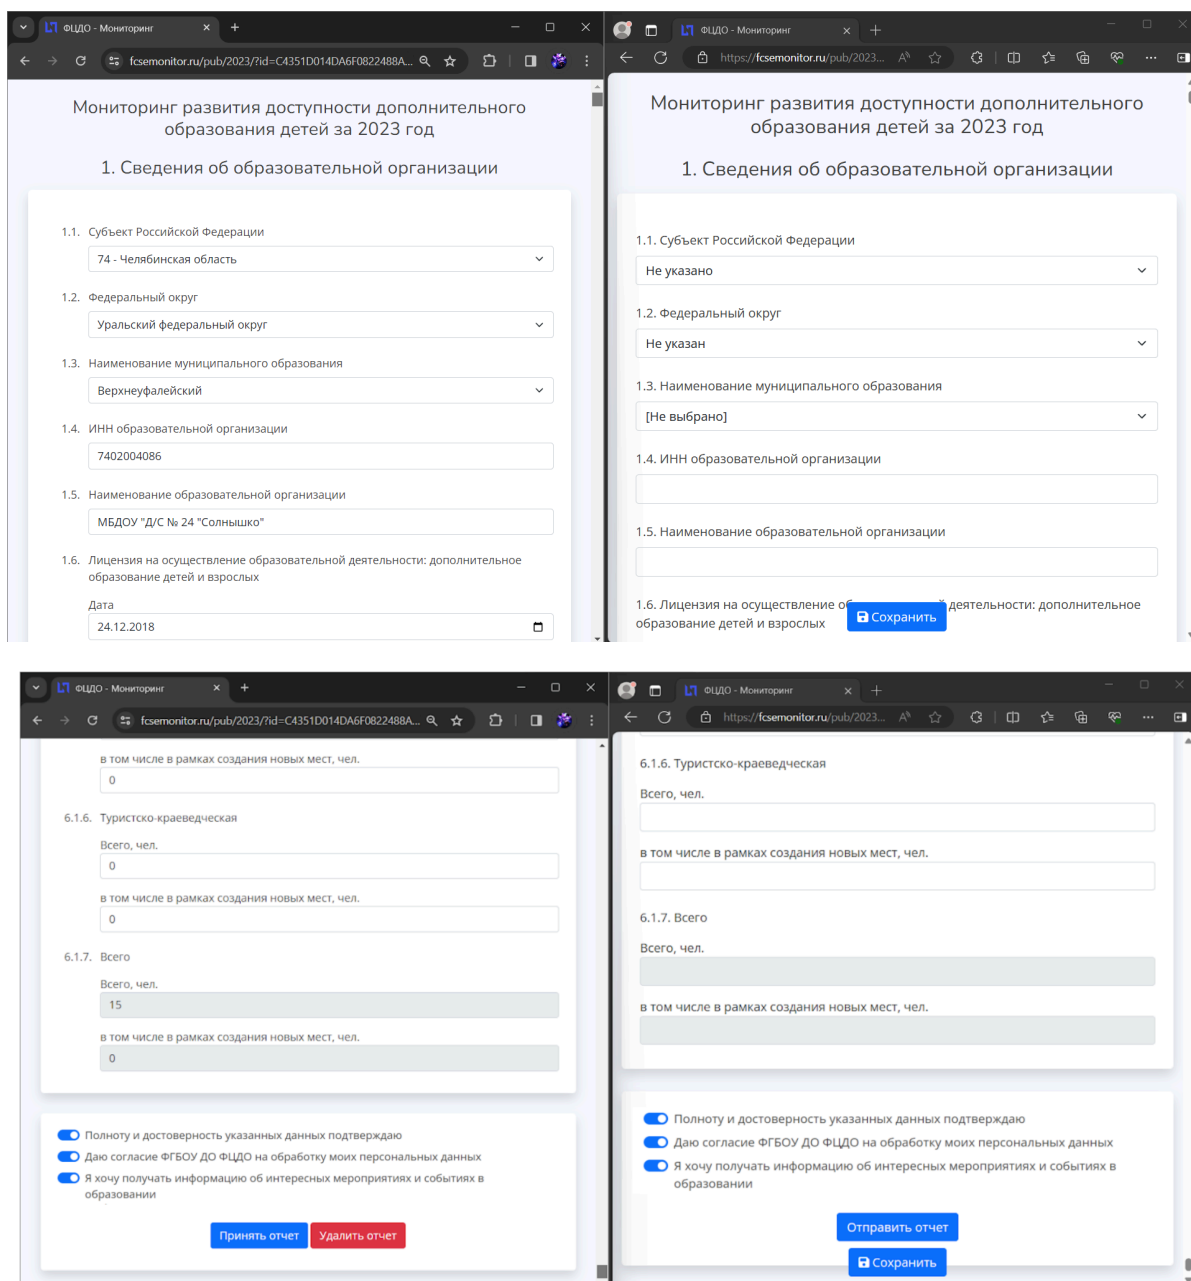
ФЦДО - Мониторинг
fcsemonitor.ru/pub/2023/?id=C4351D014DA6F0822488A...

Мониторинг развития доступности дополнительного образования детей за 2023 год

1. Сведения об образовательной организации

1.1. Субъект Российской Федерации
74 - Челябинская область

1.2. Федеральный округ
Уральский федеральный округ

1.3. Наименование муниципального образования
Верхнеуфалейский

1.4. ИНН образовательной организации
7402004086

1.5. Наименование образовательной организации
МБДОУ "Д/С № 24 "Солнышко"

1.6. Лицензия на осуществление образовательной деятельности: дополнительное образование детей и взрослых

Дата
24.12.2018

ФЦДО - Мониторинг
https://fcsemonitor.ru/pub/2023...

Мониторинг развития доступности дополнительного образования детей за 2023 год

1. Сведения об образовательной организации

1.1. Субъект Российской Федерации
Не указано

1.2. Федеральный округ
Не указан

1.3. Наименование муниципального образования
[Не выбрано]

1.4. ИНН образовательной организации

1.5. Наименование образовательной организации

1.6. Лицензия на осуществление об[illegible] деятельности: дополнительное образование детей и взрослых
Сохранить

ФЦДО - Мониторинг
fcsemonitor.ru/pub/2023/?id=C4351D014DA6F0822488A...

в том числе в рамках создания новых мест, чел.
0

6.1.6. Туристско-краеведческая
Всего, чел.
0
в том числе в рамках создания новых мест, чел.
0

6.1.7. Всего
Всего, чел.
15
в том числе в рамках создания новых мест, чел.
0

Полноту и достоверность указанных данных подтверждаю
Даю согласие ФГБОУ ДО ФЦДО на обработку моих персональных данных
Я хочу получать информацию об интересных мероприятиях и событиях в образовании

Принять отчет
Удалить отчет

ФЦДО - Мониторинг
https://fcsemonitor.ru/pub/2023...

6.1.6. Туристско-краеведческая
Всего, чел.
в том числе в рамках создания новых мест, чел.

6.1.7. Всего
Всего, чел.
в том числе в рамках создания новых мест, чел.

Полноту и достоверность указанных данных подтверждаю
Даю согласие ФГБОУ ДО ФЦДО на обработку моих персональных данных
Я хочу получать информацию об интересных мероприятиях и событиях в образовании

Отправить отчет
Сохранить